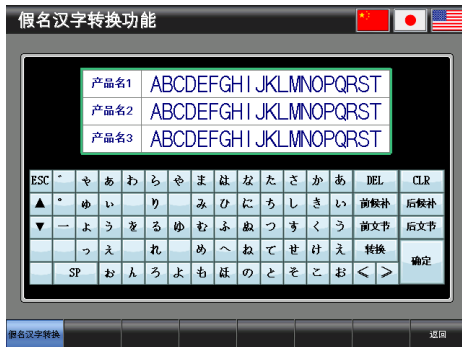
假名汉字转换功能

| 产品名1 | ABCDEFGHIJKLMNOPQRST |
|---|---|
| 产品名2 | ABCDEFGHIJKLMNOPQRST |
| 产品名3 | ABCDEFGHIJKLMNOPQRST |

| ESC | ゛ | や | あ | わ | ら | や | ま | は | な | た | さ | か | あ | DEL | CLR |
|---|---|---|---|---|---|---|---|---|---|---|---|---|---|---|---|
| ▲ | ゜ | ゆ | い | | り | | み | ひ | に | ち | し | き | い | 前候补 | 后候补 |
| ▼ | ー | よ | う | を | る | ゆ | む | ふ | ぬ | つ | す | く | う | 前文节 | 后文节 |
| | | っ | え | | れ | | め | へ | ね | て | せ | け | え | 转换 | 确定 |
| | SP | | お | ん | ろ | よ | も | ほ | の | と | そ | こ | お | < > | |

假名汉字转换
返回